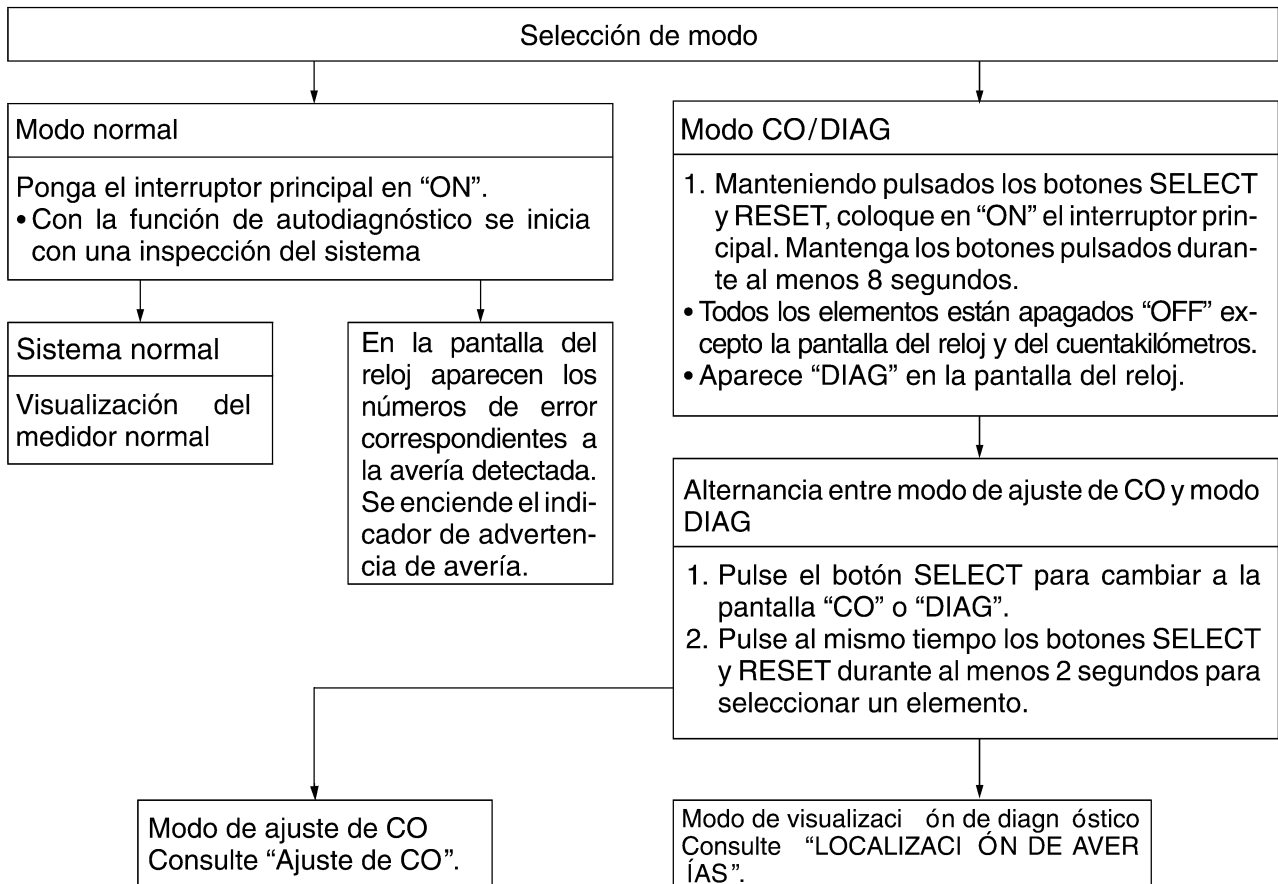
Selección de modo

Modo normal

Ponga el interruptor principal en "ON".
• Con la función de autodiagnóstico se inicia con una inspección del sistema

Sistema normal

Visualización del medidor normal

En la pantalla del reloj aparecen los números de error correspondientes a la avería detectada. Se enciende el indicador de advertencia de avería.

Modo CO/DIAG

1. Manteniendo pulsados los botones SELECT y RESET, coloque en "ON" el interruptor principal. Mantenga los botones pulsados durante al menos 8 segundos.
• Todos los elementos están apagados "OFF" excepto la pantalla del reloj y del cuentakilómetros.
• Aparece "DIAG" en la pantalla del reloj.

Alternancia entre modo de ajuste de CO y modo DIAG

1. Pulse el botón SELECT para cambiar a la pantalla "CO" o "DIAG".
2. Pulse al mismo tiempo los botones SELECT y RESET durante al menos 2 segundos para seleccionar un elemento.

Modo de ajuste de CO
Consulte "Ajuste de CO".

Modo de visualizaci ón de diagn óstico
Consulte "LOCALIZACI ÓN DE AVER ÍAS".